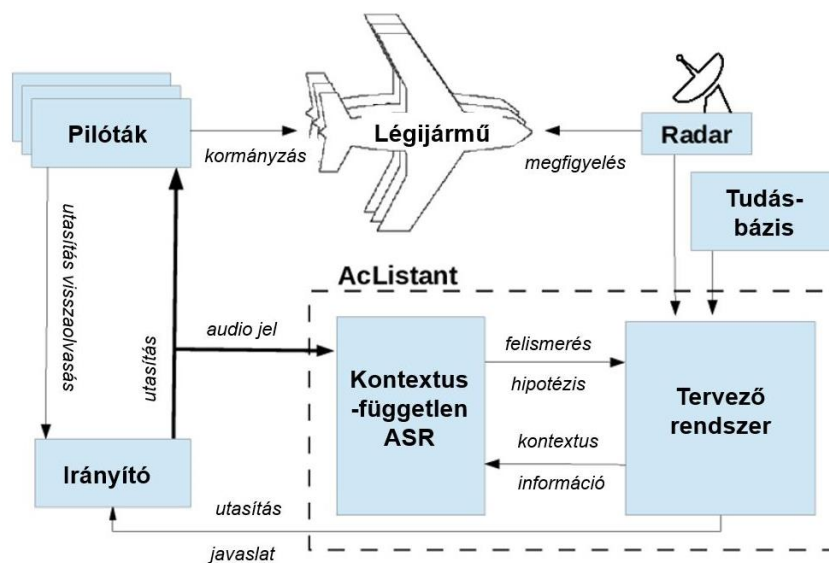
Pilóták

kormányzás

Légijármű

megfigyelés

Radar

Tudás-bázis

utasítás visszaolvasás

utasítás

AcListant

audio jel

Kontextus -független ASR

felismerés

hipotézis

kontextus

információ

Tervező rendszer

Irányító

utasítás

javaslat